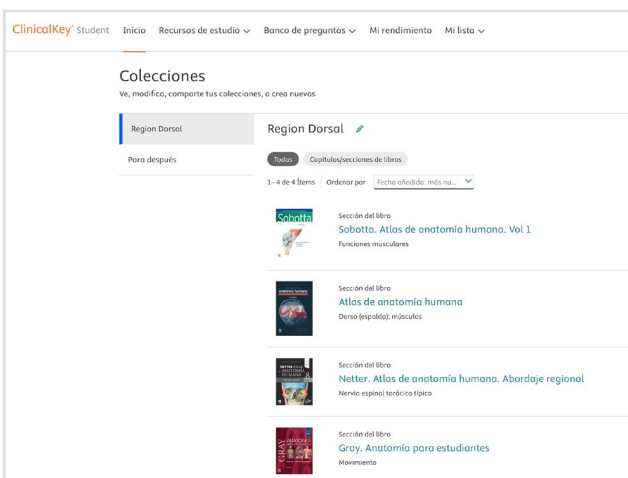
ClinicalKey® Student Inicio Recursos de estudio ∨ Banco de preguntas ∨ Mi rendimiento Mi lista ∨

Colecciones

Ve, modifica, comparte tus colecciones, o crea nuevos

Region Dorsal

Para después

Region Dorsal

Todas Capítulos/secciones de libros

1 - 4 de 4 Ítems Ordenar por Fecha añadida: más nu...

Sobotta

Sección del libro
Sobotto. Atlas de anatomía humana. Vol 1
Funciones musculares

Sección del libro
Atlas de anatomía humana
Dorso (espalda): músculos

Sección del libro
Netter. Atlas de anatomía humana. Abordaje regional
Nervio espinal torácico típico

Sección del libro
Gray. Anatomía para estudiantes
Movimiento